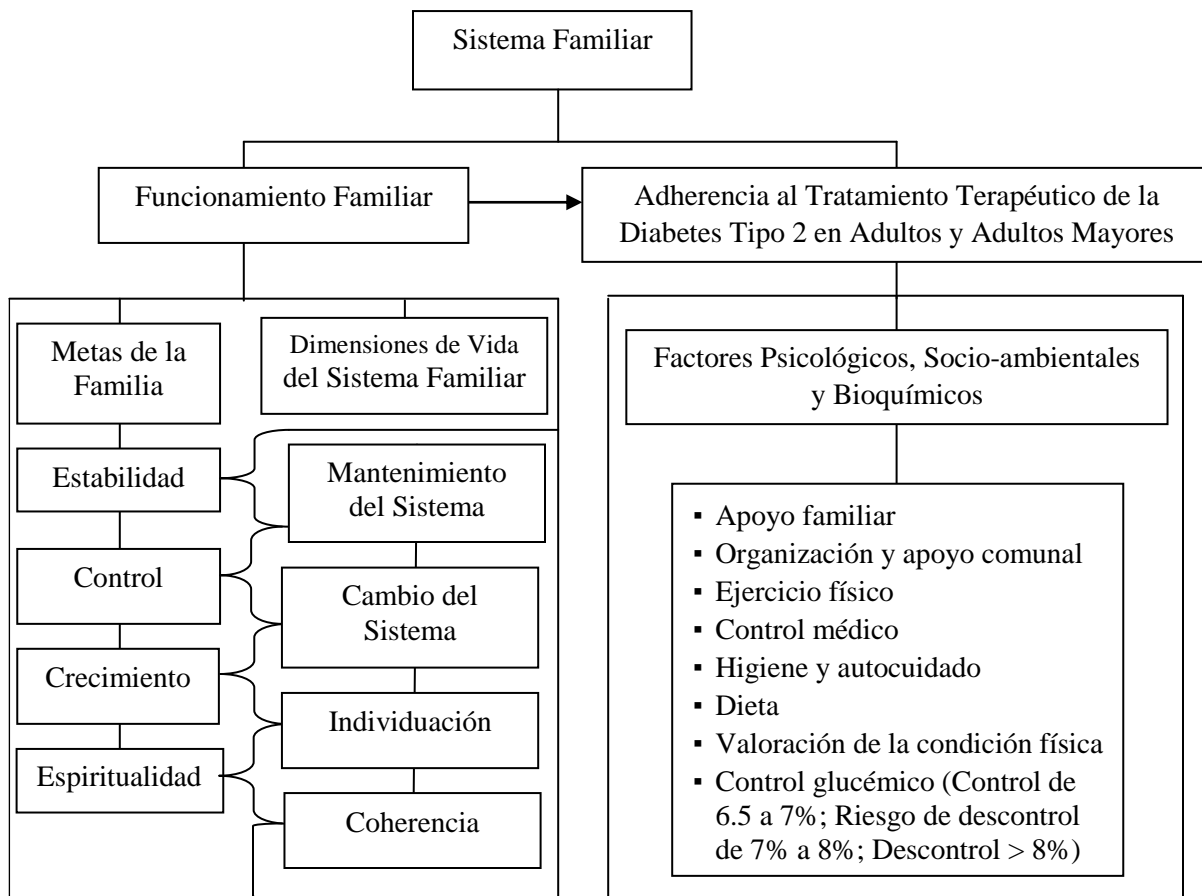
Sistema Familiar

Funcionamiento Familiar

Adherencia al Tratamiento Terapéutico de la Diabetes Tipo 2 en Adultos y Adultos Mayores

Metas de la Familia

Dimensiones de Vida del Sistema Familiar

Estabilidad

Control

Crecimiento

Espiritualidad

Mantenimiento del Sistema

Cambio del Sistema

Individuación

Coherencia

Factores Psicológicos, Socio-ambientales y Bioquímicos

▪ Apoyo familiar
▪ Organización y apoyo comunal
▪ Ejercicio físico
▪ Control médico
▪ Higiene y autocuidado
▪ Dieta
▪ Valoración de la condición física
▪ Control glucémico (Control de 6.5 a 7%; Riesgo de descontrol de 7% a 8%; Descontrol > 8%)